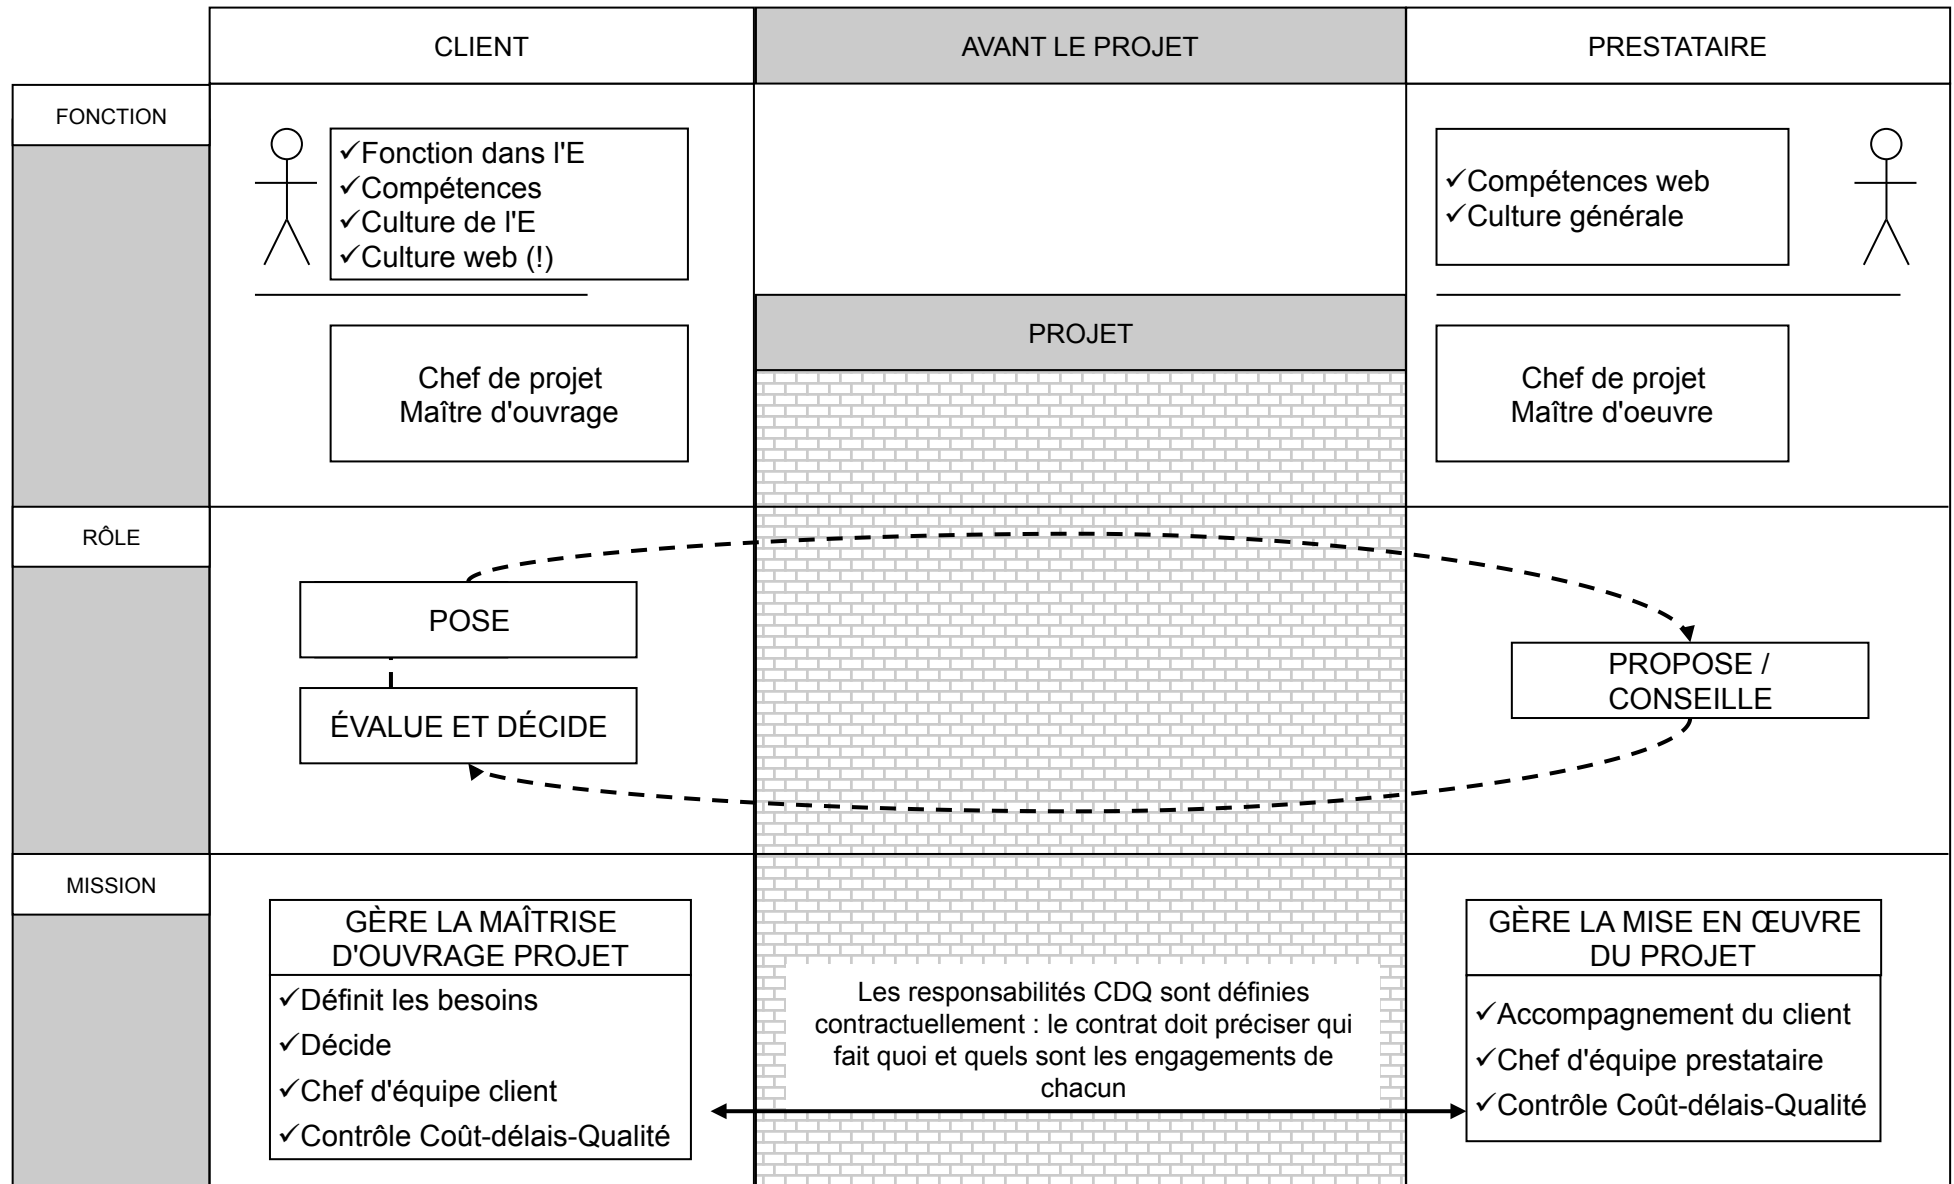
CLIENT

AVANT LE PROJET

PRESTATAIRE

FONCTION

✓Fonction dans l'E
✓Compétences
✓Culture de l'E
✓Culture web (!)

✓Compétences web
✓Culture générale

PROJET

Chef de projet
Maître d'ouvrage

Chef de projet
Maître d'oeuvre

RÔLE

POSE

ÉVALUE ET DÉCIDE

PROPOSE / CONSEILLE

MISSION

GÈRE LA MAÎTRISE D'OUVRAGE PROJET

✓Définit les besoins
✓Décide
✓Chef d'équipe client
✓Contrôle Coût-délais-Qualité

Les responsabilités CDQ sont définies contractuellement : le contrat doit préciser qui fait quoi et quels sont les engagements de chacun

GÈRE LA MISE EN ŒUVRE DU PROJET

✓Accompagnement du client
✓Chef d'équipe prestataire
✓Contrôle Coût-délais-Qualité